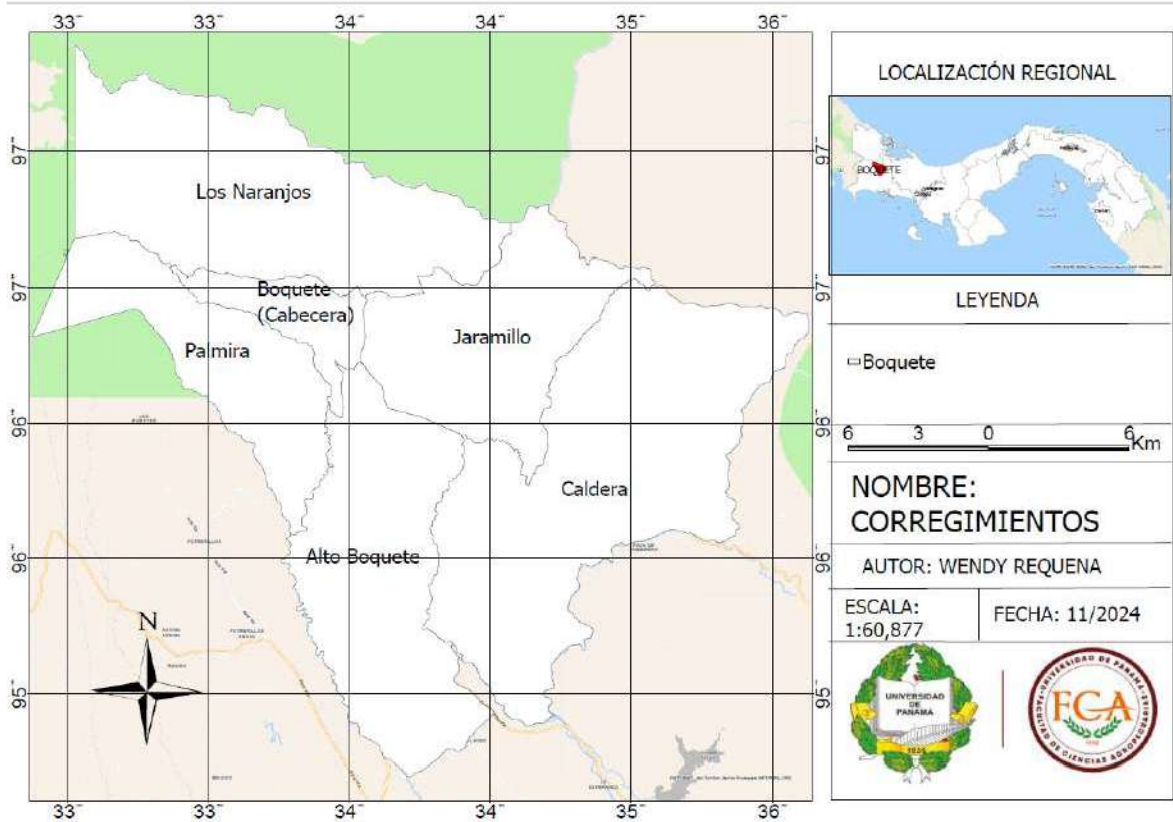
33˚ 33˚ 34˚ 34˚ 35˚ 36˚

97˚
97˚
96˚
96˚
95˚

Los Naranjos

Boquete (Cabecera)

Palmira

Jaramillo

Caldera

Alto Boquete

N

33˚ 33˚ 34˚ 34˚ 35˚ 36˚

97˚
97˚
96˚
96˚
95˚

LOCALIZACIÓN REGIONAL

BOQUETE

LEYENDA

Boquete

6 3 0 6 Km

NOMBRE: CORREGIMIENTOS

AUTOR: WENDY REQUENA

ESCALA: 1:60,877

FECHA: 11/2024

UNIVERSIDAD DE PANAMA

FCA

UNIVERSIDAD DE PANAMÁ

FACULTAD DE CIENCIAS AGROPECUARIAS